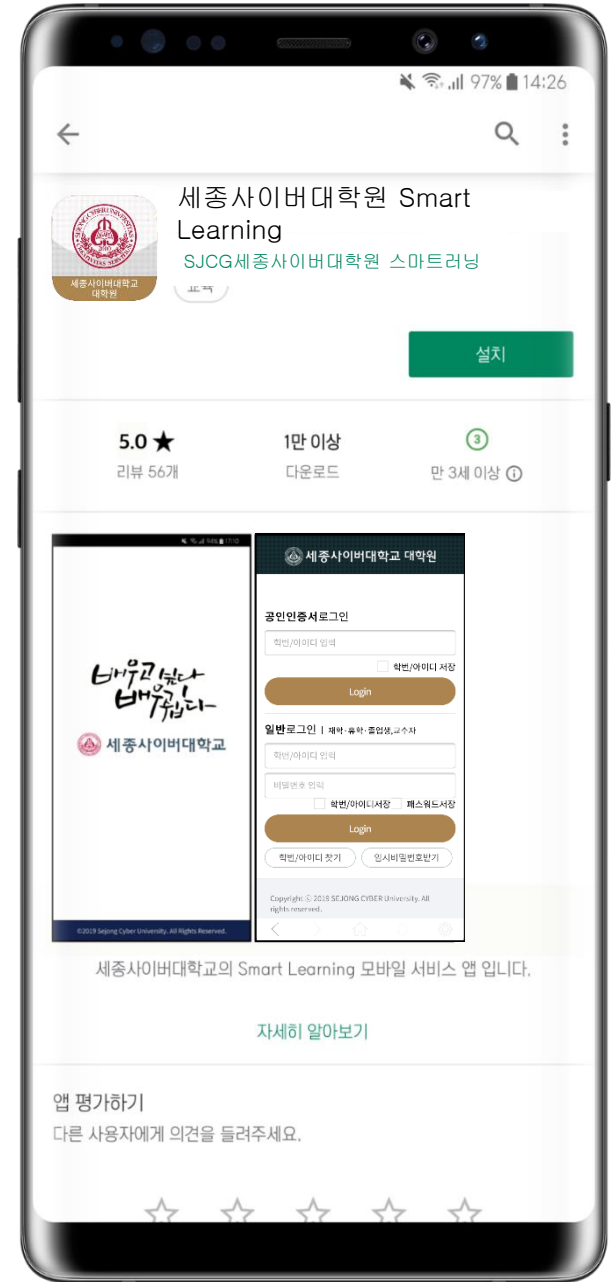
97% 14:26

세종사이버대학원 Smart Learning
SJCG세종사이버대학원 스마트러닝

세종사이버대학교 대학원

교육

설치

5.0 ★
리뷰 56개

1만 이상
다운로드

3
만 3세 이상

배우고 싶다 배우기 쉽다
세종사이버대학교

©2019 Sejong Cyber University. All Rights Reserved.

세종사이버대학교 대학원

공인인증서로그인
학번/아이디 입력
학번/아이디 저장
Login

일반로그인 | 재학·휴학·졸업생,교수자
학번/아이디 입력
비밀번호 입력
학번/아이디저장 패스워드저장
Login
학번/아이디 찾기 임시비밀번호받기

Copyright © 2019 SEJONG CYBER University. All rights reserved.

세종사이버대학교의 Smart Learning 모바일 서비스 앱 입니다.

자세히 알아보기

앱 평가하기
다른 사용자에게 의견을 들려주세요.